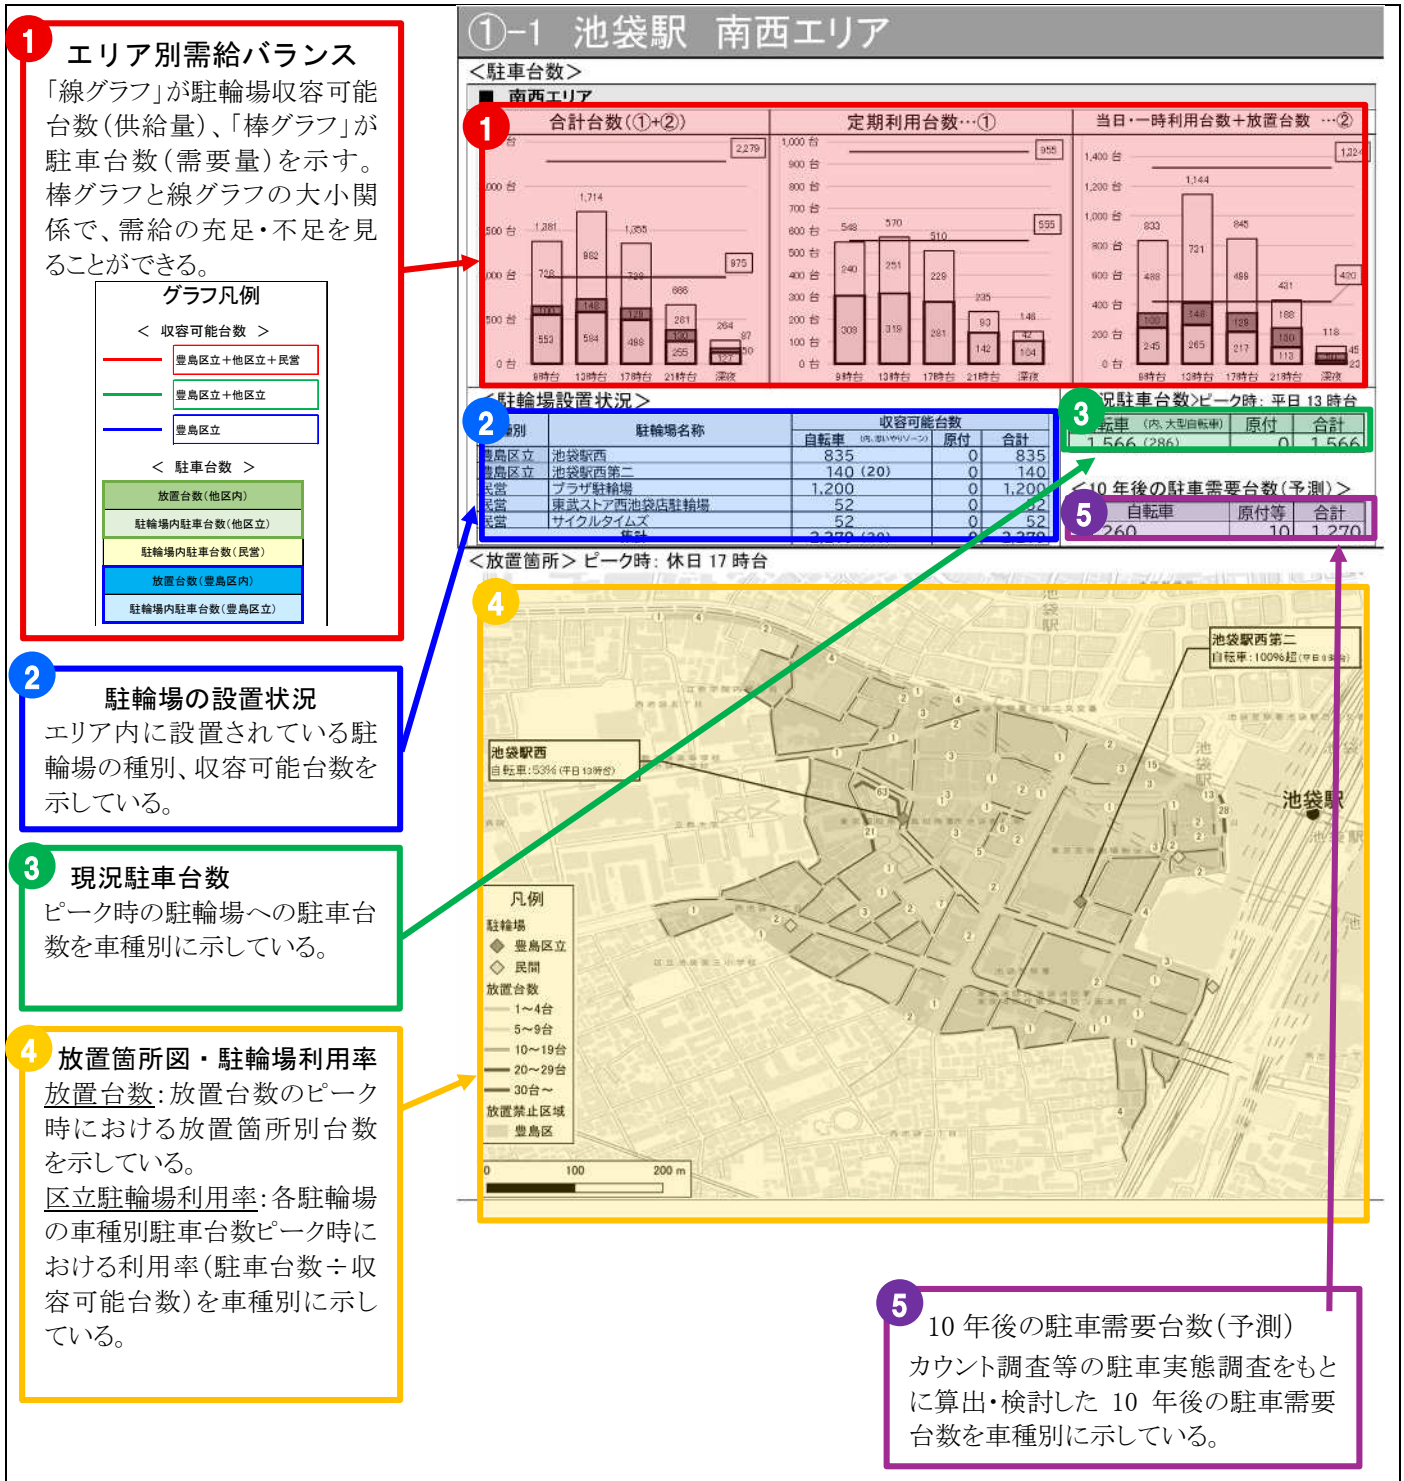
1 エリア別需給バランス
「線グラフ」が駐輪場収容可能台数(供給量)、「棒グラフ」が駐車台数(需要量)を示す。棒グラフと線グラフの大小関係で、需給の充足・不足を見ることができる。

グラフ凡例
< 収容可能台数 >
豊島区立+他区立+民営
豊島区立+他区立
豊島区立
< 駐車台数 >
放置台数(他区内)
駐輪場内駐車台数(他区立)
駐輪場内駐車台数(民営)
放置台数(豊島区内)
駐輪場内駐車台数(豊島区立)

2 駐輪場の設置状況
エリア内に設置されている駐輪場の種別、収容可能台数を示している。

3 現況駐車台数
ピーク時の駐輪場への駐車台数を車種別に示している。

4 放置箇所図・駐輪場利用率
放置台数:放置台数のピーク時における放置箇所別台数を示している。
区立駐輪場利用率:各駐輪場の車種別駐車台数ピーク時における利用率(駐車台数÷収容可能台数)を車種別に示している。

①-1 池袋駅 南西エリア
<駐車台数>
■ 南西エリア
1
合計台数(①+②)
定期利用台数…①
当日・一時利用台数+放置台数 …②
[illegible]台 2,279 1,714 1,281 1,355 975 728 982 730 886 281 264 97 50 553 584 488 255 127 9時台 13時台 17時台 21時台 深夜
1,000 台 900 台 800 台 700 台 600 台 500 台 400 台 300 台 200 台 100 台 0 台 955 595 548 570 510 240 251 229 235 93 148 308 319 281 142 104 42 9時台 13時台 17時台 21時台 深夜
1,400 台 1,200 台 1,000 台 800 台 600 台 400 台 200 台 0 台 1,324 1,144 833 721 845 420 488 488 431 188 118 100 148 129 150 245 265 217 113 45 23 9時台 13時台 17時台 21時台 深夜

<駐輪場設置状況>
2
| 種別 | 駐輪場名称 | 自転車 (内、大型自転車) | 原付 | 合計 |
|---|---|---|---|---|
| 豊島区立 | 池袋駅西 | 835 | 0 | 835 |
| 豊島区立 | 池袋駅西第二 | 140 (20) | 0 | 140 |
| 民営 | プラザ駐輪場 | 1,200 | 0 | 1,200 |
| 民営 | 東武ストア西池袋店駐輪場 | 52 | 0 | 52 |
| 民営 | サイクルタイムズ | 52 | 0 | 52 |
| | 集計 | 2,279 (20) | 0 | 2,279 |

3 <現況駐車台数>ピーク時: 平日 13 時台
| 自転車 (内、大型自転車) | 原付 | 合計 |
|---|---|---|
| 1,566 (286) | 0 | 1,566 |

<10 年後の駐車需要台数(予測)>
5
| 自転車 | 原付等 | 合計 |
|---|---|---|
| 1,260 | 10 | 1,270 |

<放置箇所> ピーク時: 休日 17 時台
4
池袋駅西第二
自転車:100%超(平日13時台)
池袋駅西
自転車:53%(平日13時台)
池袋駅
凡例
駐輪場
豊島区立
民間
放置台数
1~4台
5~9台
10~19台
20~29台
30台~
放置禁止区域
豊島区
0 100 200 m

5 10 年後の駐車需要台数(予測)
カウント調査等の駐車実態調査をもとに算出・検討した 10 年後の駐車需要台数を車種別に示している。